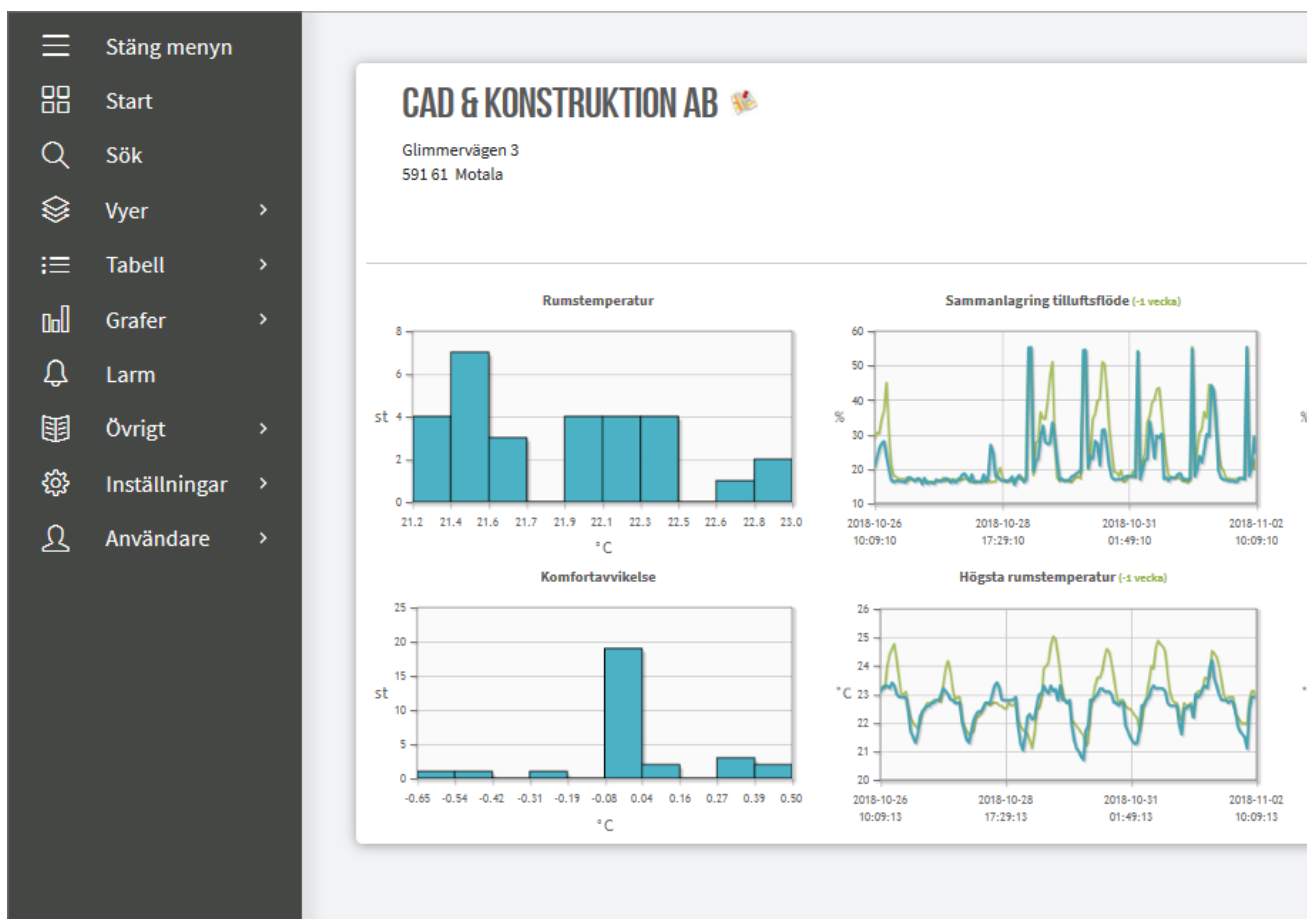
Stäng menyn
Start
Sök
Vyer >
Tabell >
Grafer >
Larm
Övrigt >
Inställningar >
Användare >

CAD & KONSTRUKTION AB

Glimmervägen 3
591 61 Motala

Rumstemperatur

8
6
st 4
2
0
21.2 21.4 21.6 21.7 21.9 22.1 22.3 22.5 22.6 22.8 23.0
°C

Sammanlagring tilluftsflöde (-1 vecka)

60
50
40
% 30
20
10
2018-10-26 10:09:10
2018-10-28 17:29:10
2018-10-31 01:49:10
2018-11-02 10:09:10

Komfortavvikelse

25
20
15
st 10
5
0
-0.65 -0.54 -0.42 -0.31 -0.19 -0.08 0.04 0.16 0.27 0.39 0.50
°C

Högsta rumstemperatur (-1 vecka)

26
25
24
°C 23
22
21
20
2018-10-26 10:09:13
2018-10-28 17:29:13
2018-10-31 01:49:13
2018-11-02 10:09:13